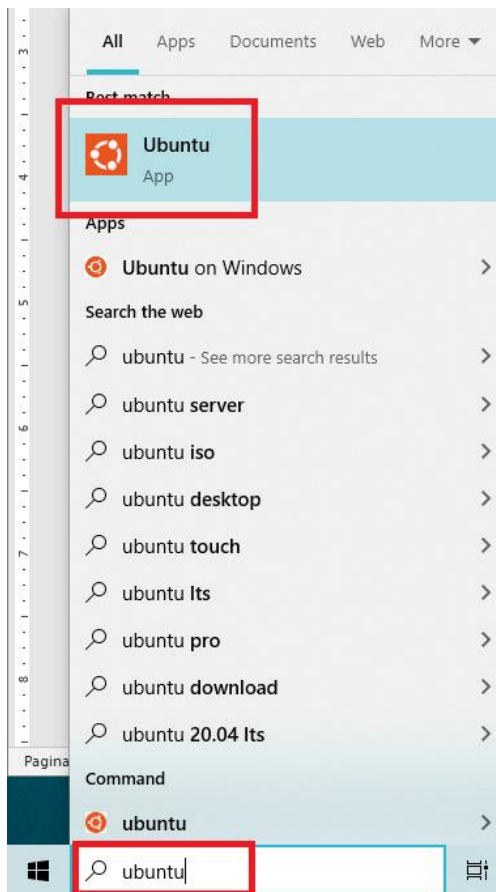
3
4
5
6
7
8
Pagina

All Apps Documents Web More ▾

Best match

Ubuntu
App

Apps

Ubuntu on Windows >

Search the web

ubuntu - See more search results >

ubuntu server >

ubuntu iso >

ubuntu desktop >

ubuntu touch >

ubuntu lts >

ubuntu pro >

ubuntu download >

ubuntu 20.04 lts >

Command

ubuntu >

ubuntu